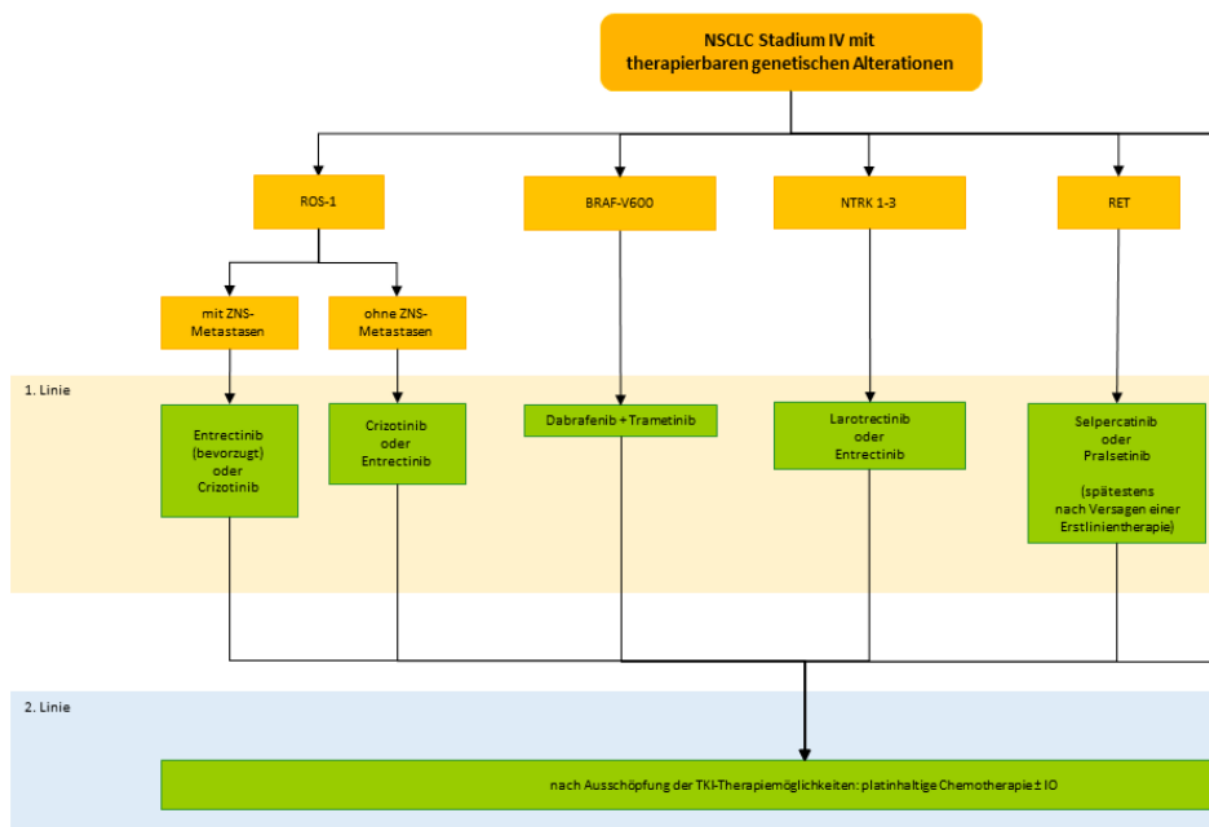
NSCLC Stadium IV mit therapierbaren genetischen Alterationen

ROS-1

BRAF-V600

NTRK 1-3

RET

mit ZNS-Metastasen

ohne ZNS-Metastasen

1. Linie

Entrectinib (bevorzugt) oder Crizotinib

Crizotinib oder Entrectinib

Dabrafenib + Trametinib

Larotrectinib oder Entrectinib

Selpercatinib oder Pralsetinib

(spätestens nach Versagen einer Erstlinientherapie)

2. Linie

nach Ausschöpfung der TKI-Therapiemöglichkeiten: platinhaltige Chemotherapie ± IO